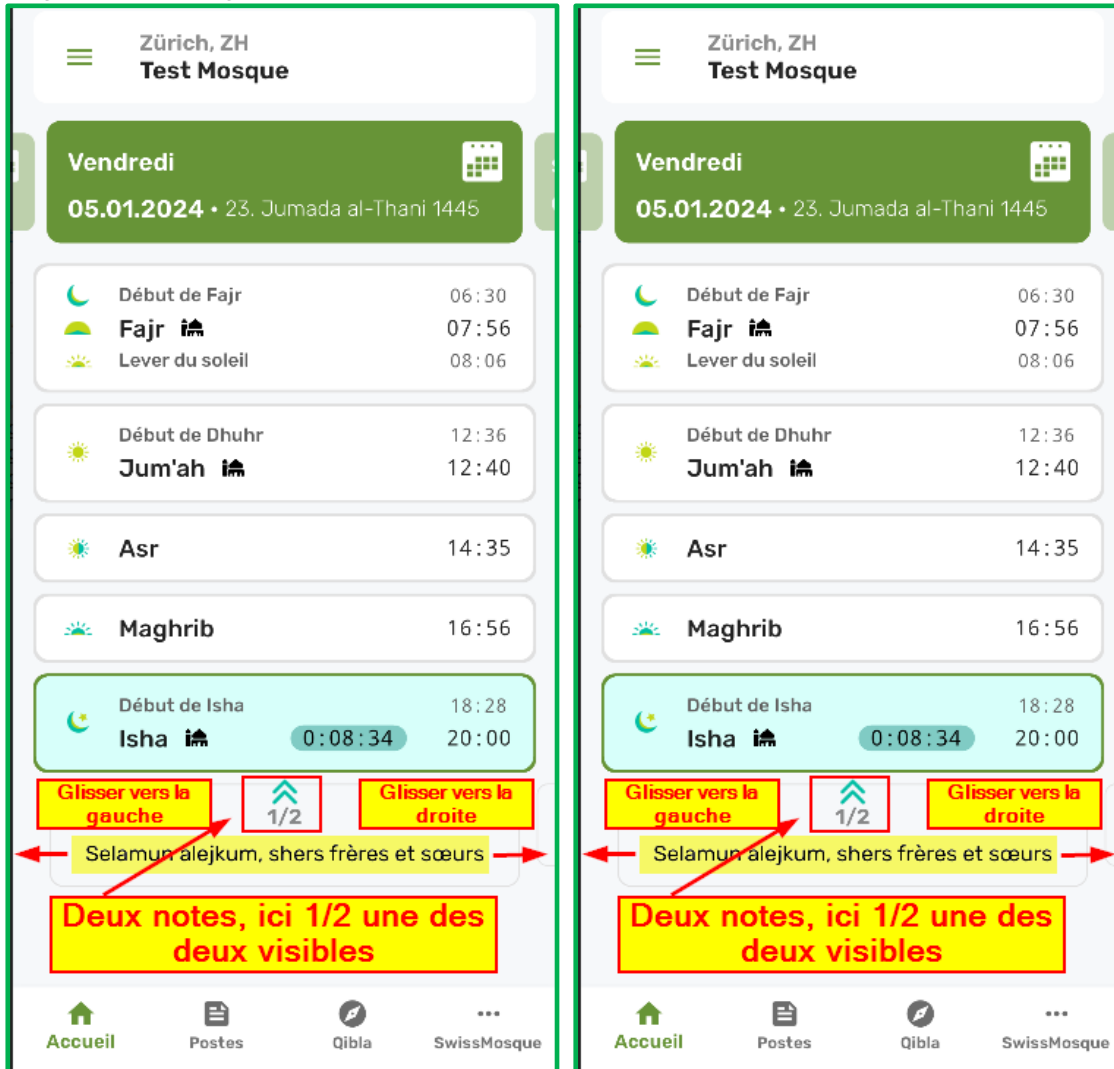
Zürich, ZH
Test Mosque

Vendredi
05.01.2024 • 23. Jumada al-Thani 1445

Début de Fajr 06:30
Fajr 07:56
Lever du soleil 08:06

Début de Dhuhr 12:36
Jum'ah 12:40

Asr 14:35

Maghrib 16:56

Début de Isha 18:28
Isha 0:08:34 20:00

Glisser vers la gauche
1/2
Glisser vers la droite

Selamun alejkum, shers frères et sœurs

Deux notes, ici 1/2 une des deux visibles

Accueil
Postes
Qibla
SwissMosque

Zürich, ZH
Test Mosque

Vendredi
05.01.2024 • 23. Jumada al-Thani 1445

Début de Fajr 06:30
Fajr 07:56
Lever du soleil 08:06

Début de Dhuhr 12:36
Jum'ah 12:40

Asr 14:35

Maghrib 16:56

Début de Isha 18:28
Isha 0:08:34 20:00

Glisser vers la gauche
1/2
Glisser vers la droite

Selamun alejkum, shers frères et sœurs

Deux notes, ici 1/2 une des deux visibles

Accueil
Postes
Qibla
SwissMosque